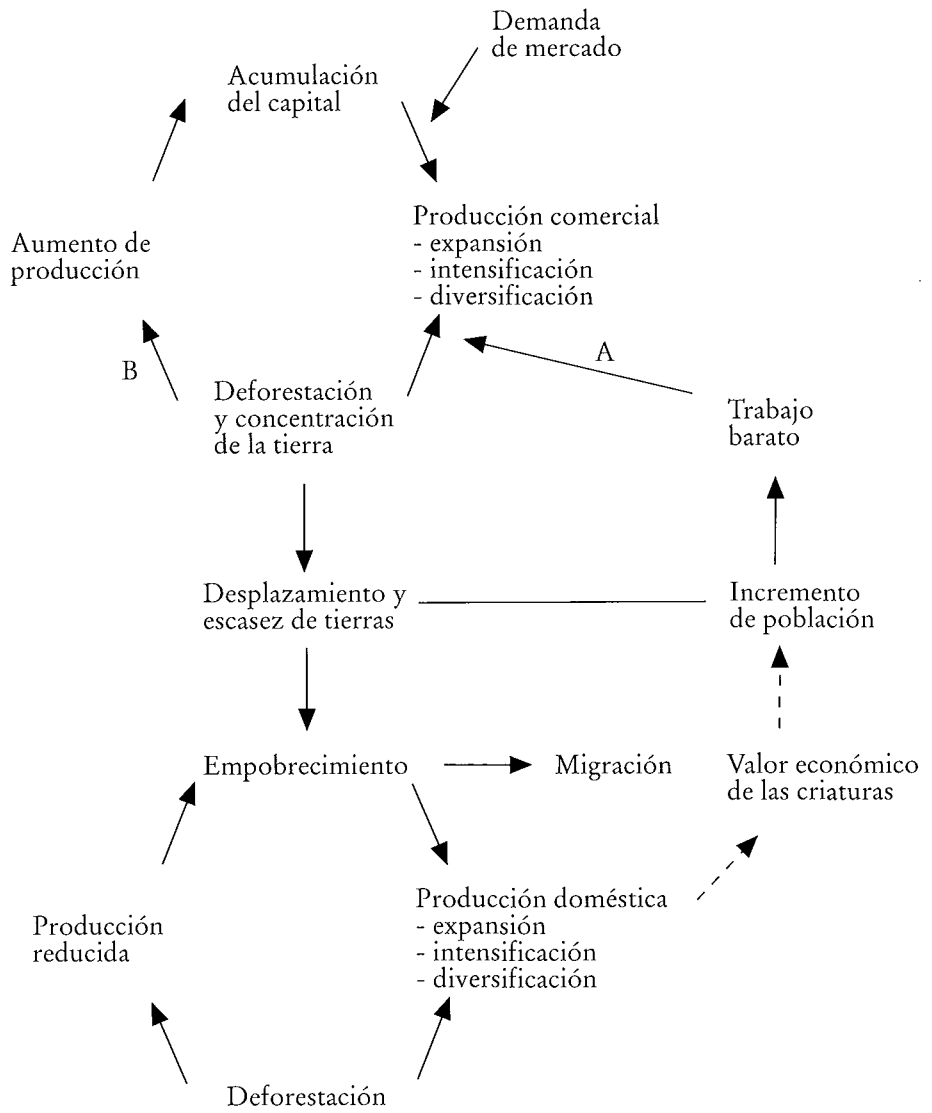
Demanda de mercado

Acumulación del capital

Producción comercial
- expansión
- intensificación
- diversificación

Aumento de producción

B

Deforestación y concentración de la tierra

A

Trabajo barato

Desplazamiento y escasez de tierras

Incremento de población

Empobrecimiento

Migración

Valor económico de las criaturas

Producción doméstica
- expansión
- intensificación
- diversificación

Producción reducida

Deforestación